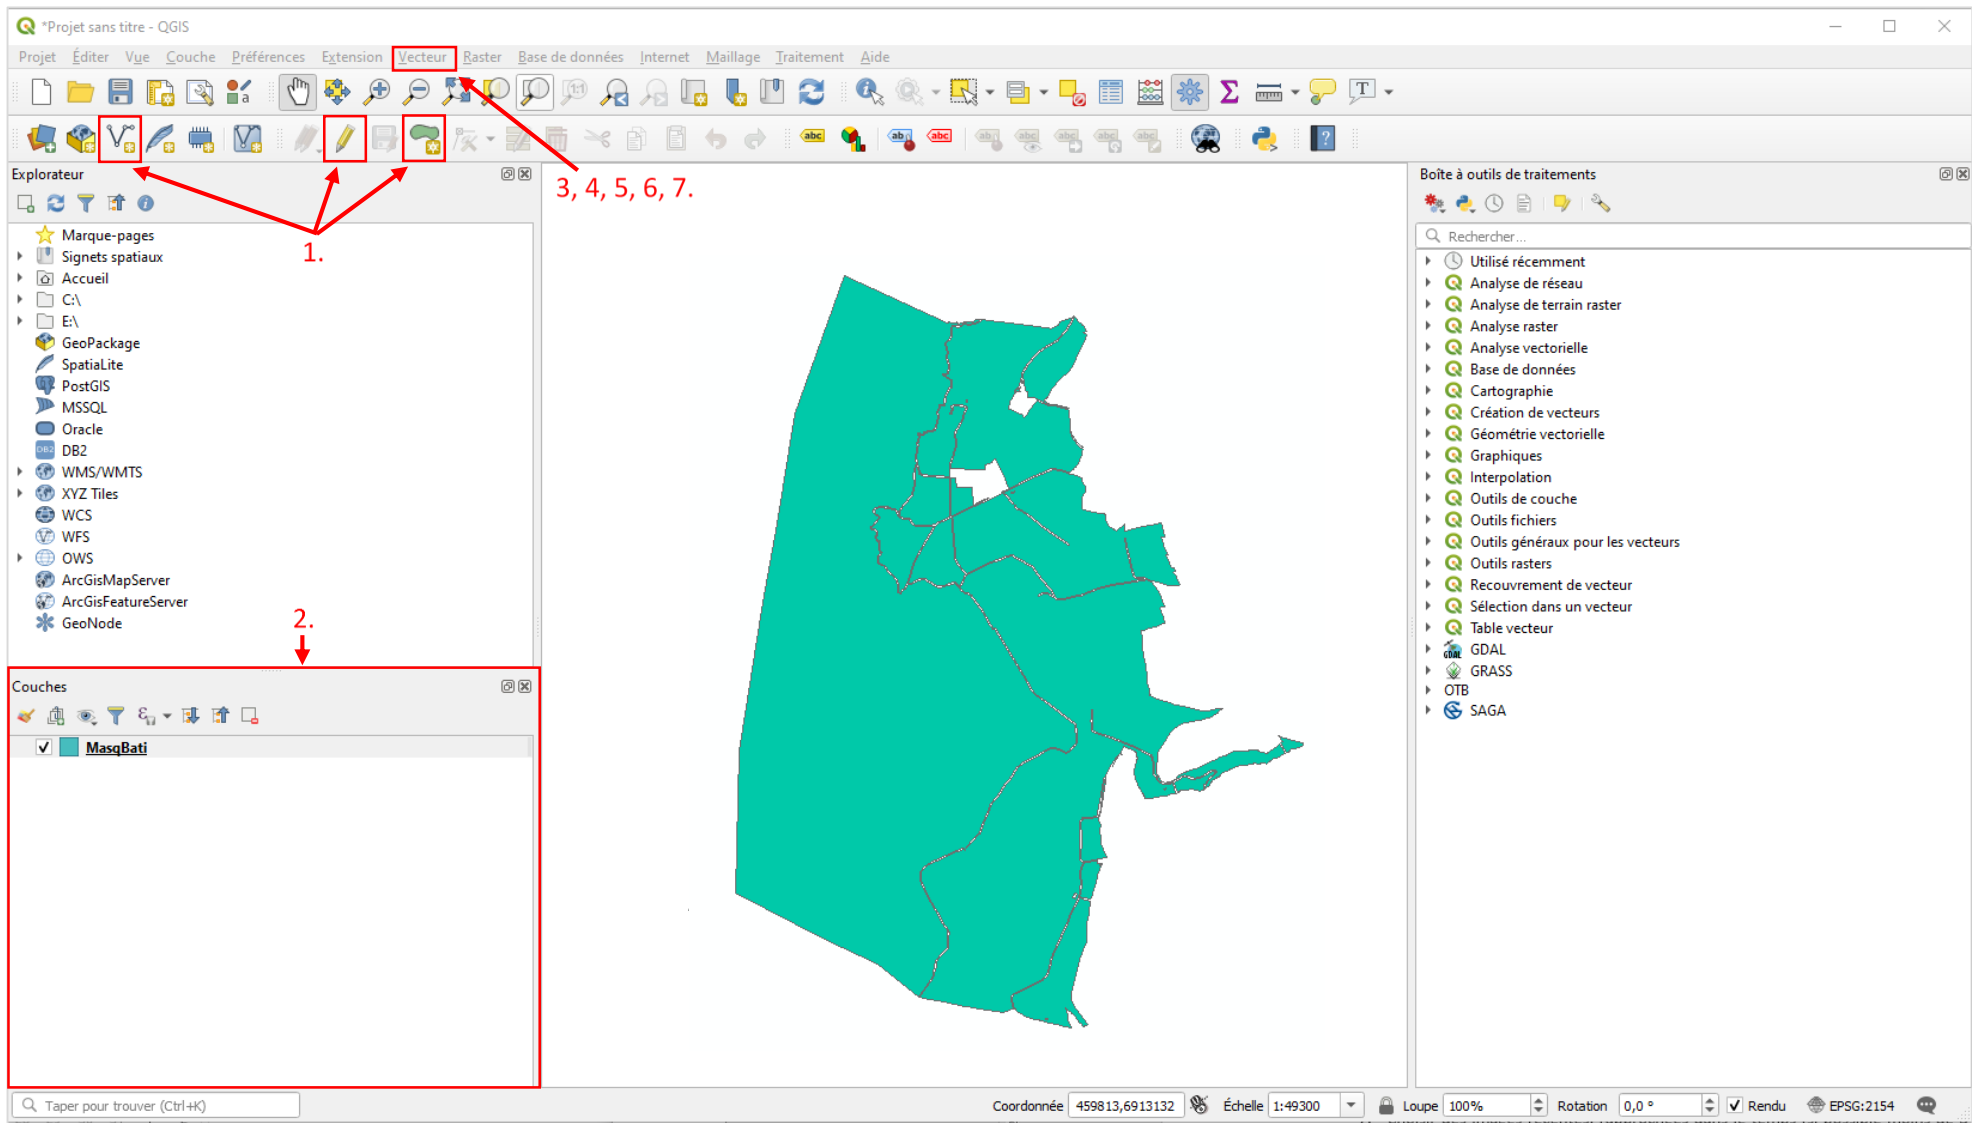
*Projet sans titre - QGIS

Projet Éditer Vue Couche Préférences Extension Vecteur Raster Base de données Internet Maillage Traitement Aide

Explorateur

Marque-pages
Signets spatiaux
Accueil
C:\
E:\
GeoPackage
SpatiaLite
PostGIS
MSSQL
Oracle
DB2
WMS/WMTS
XYZ Tiles
WCS
WFS
OWS
ArcGisMapServer
ArcGisFeatureServer
GeoNode

1.

2.

3, 4, 5, 6, 7.

Couches

MasqBati

Boîte à outils de traitements

Rechercher...

Utilisé récemment
Analyse de réseau
Analyse de terrain raster
Analyse raster
Analyse vectorielle
Base de données
Cartographie
Création de vecteurs
Géométrie vectorielle
Graphiques
Interpolation
Outils de couche
Outils fichiers
Outils généraux pour les vecteurs
Outils rasters
Recouvrement de vecteur
Sélection dans un vecteur
Table vecteur
GDAL
GRASS
OTB
SAGA

Taper pour trouver (Ctrl+K)

Coordonnée 459813,6913132 Échelle 1:49300 Loupe 100% Rotation 0,0 ° Rendu EPSG:2154